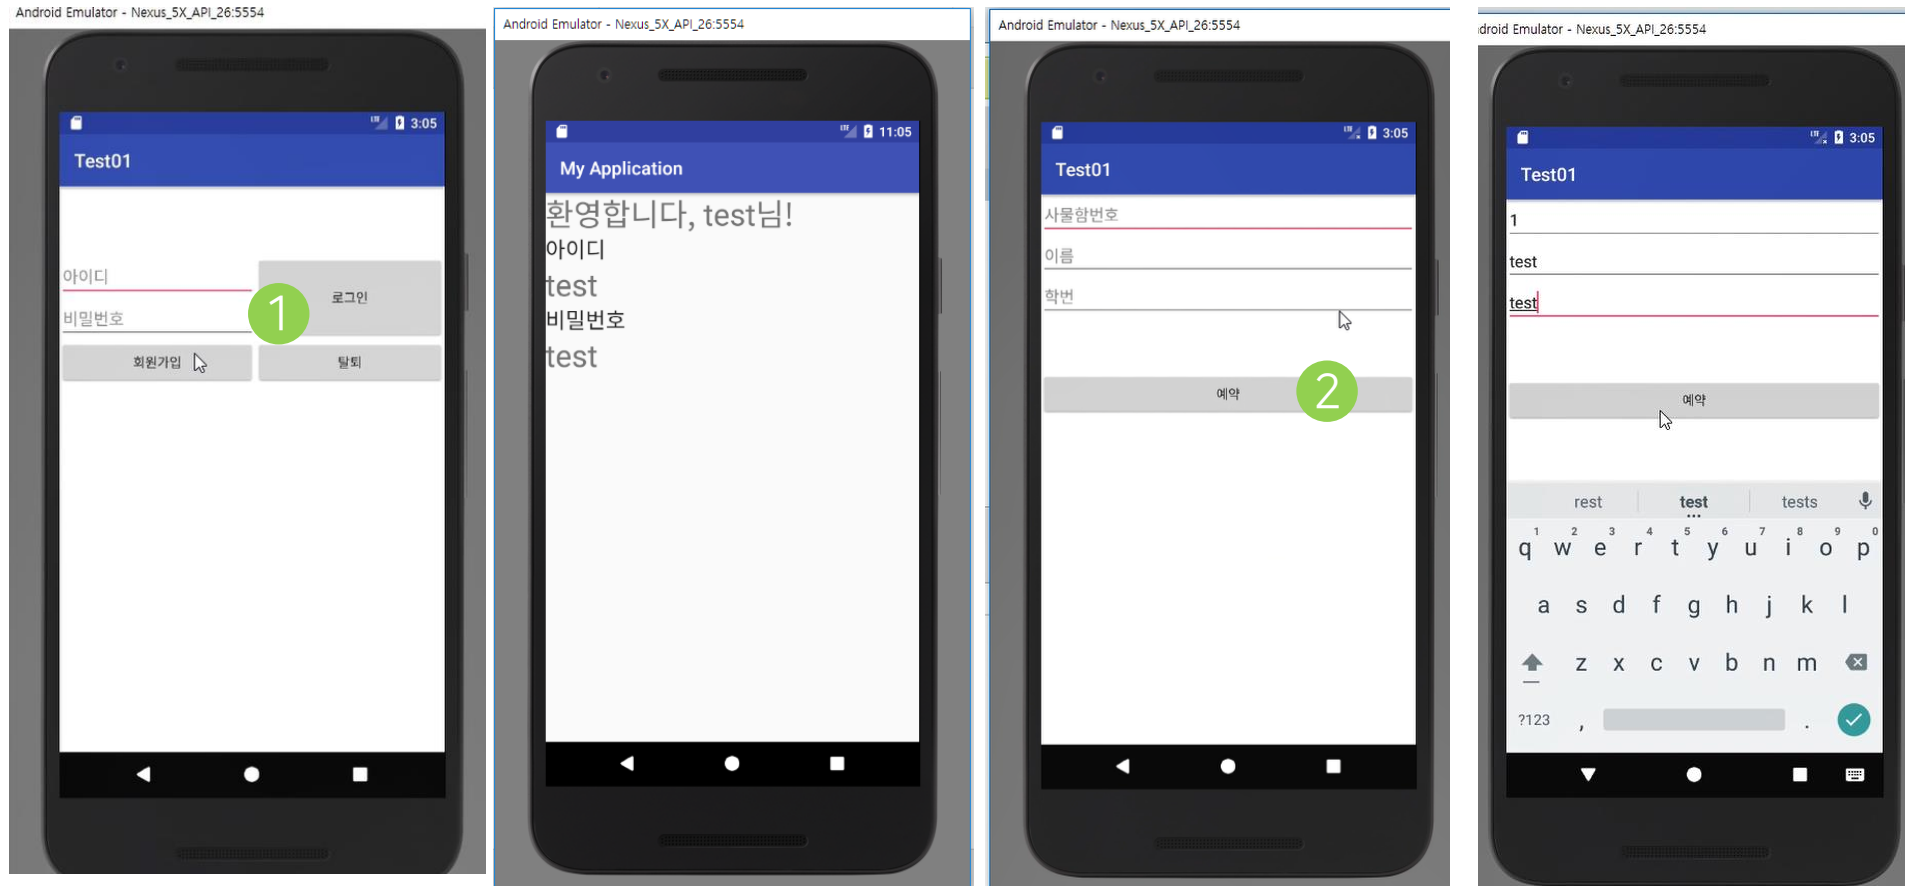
Android Emulator - Nexus_5X_API_26:5554

3:05

Test01

아이디

비밀번호

로그인

1

회원가입

탈퇴

Android Emulator - Nexus_5X_API_26:5554

11:05

My Application

환영합니다, test님!

아이디

test

비밀번호

test

Android Emulator - Nexus_5X_API_26:5554

3:05

Test01

사물함번호

이름

학번

예약

2

droid Emulator - Nexus_5X_API_26:5554

3:05

Test01

1

test

test

예약

rest test tests

1 2 3 4 5 6 7 8 9 0
q w e r t y u i o p

a s d f g h j k l

z x c v b n m

?123 , .